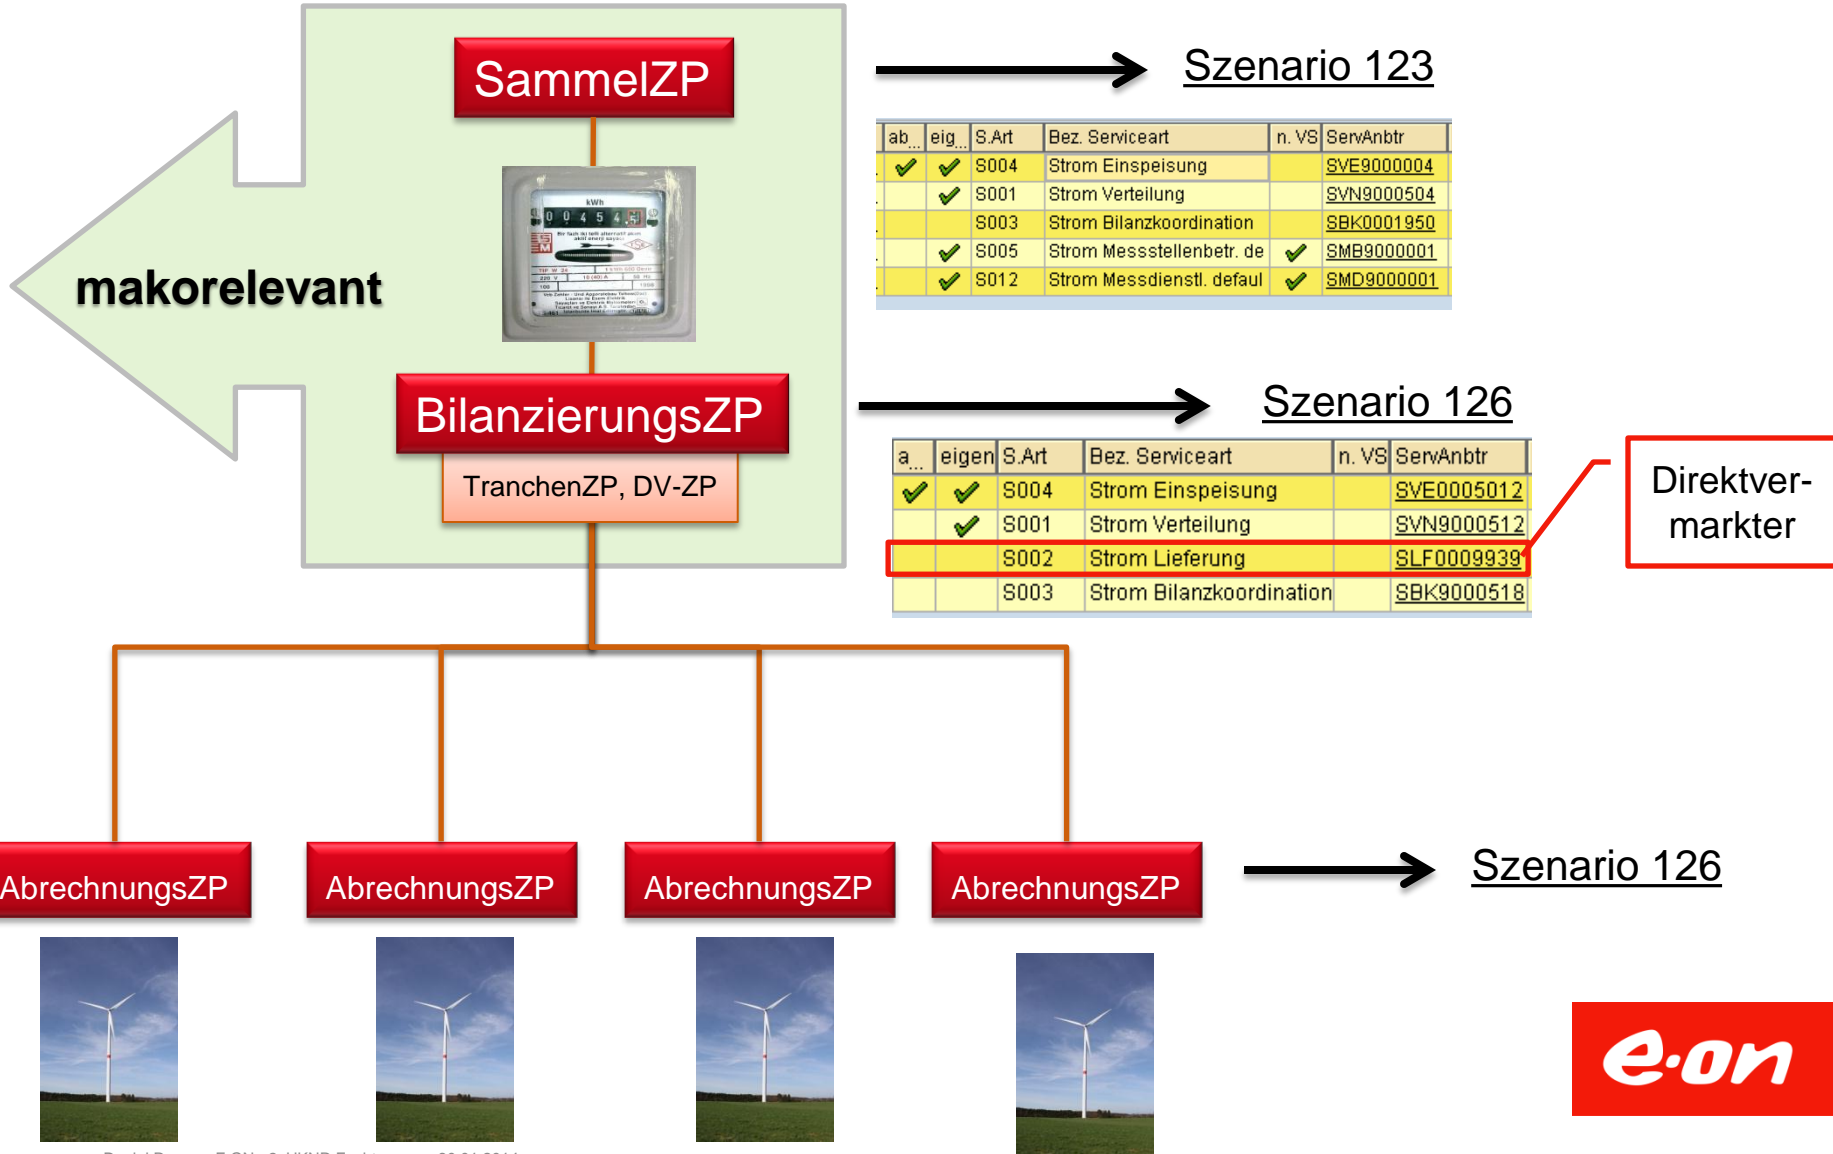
SammelZP

makorelevant

BilanzierungsZP

TranchenZP, DV-ZP

Szenario 123

| ab... | eig... | S.Art | Bez. Serviceart | n. VS | ServAnbtr |
|---|---|---|---|---|---|
| ✓ | ✓ | S004 | Strom Einspeisung | | SVE9000004 |
| | ✓ | S001 | Strom Verteilung | | SVN9000504 |
| | | S003 | Strom Bilanzkoordination | | SBK0001950 |
| | ✓ | S005 | Strom Messstellenbetr. de | ✓ | SMB9000001 |
| | ✓ | S012 | Strom Messdienstl. defaul | ✓ | SMD9000001 |

Szenario 126

| a... | eigen | S.Art | Bez. Serviceart | n. VS | ServAnbtr |
|---|---|---|---|---|---|
| ✓ | ✓ | S004 | Strom Einspeisung | | SVE0005012 |
| | ✓ | S001 | Strom Verteilung | | SVN9000512 |
| | | S002 | Strom Lieferung | | SLF0009939 |
| | | S003 | Strom Bilanzkoordination | | SBK9000518 |

Direktver-markter

AbrechnungsZP

AbrechnungsZP

AbrechnungsZP

AbrechnungsZP

Szenario 126

e·on

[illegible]